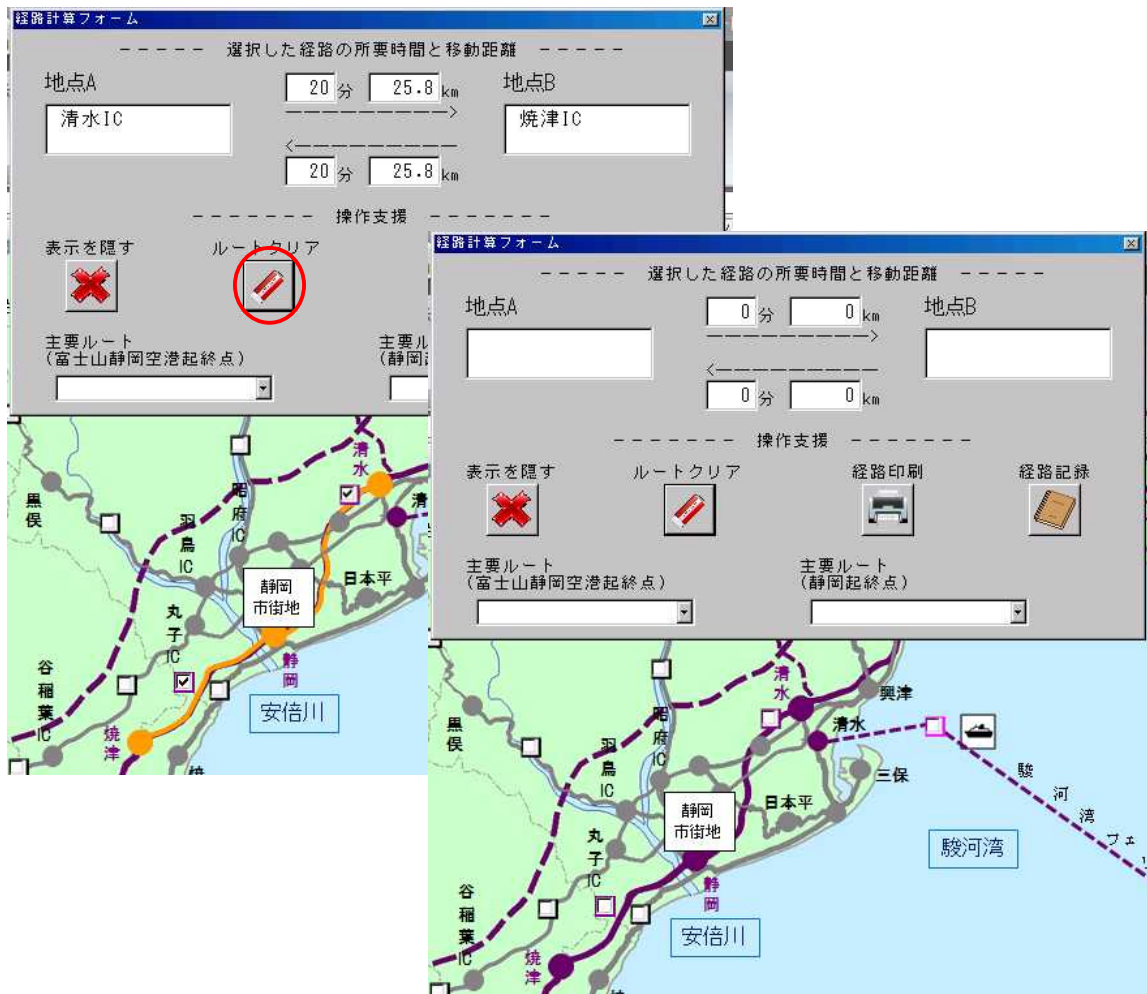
経路計算フォーム

－－－－－ 選択した経路の所要時間と移動距離 －－－－－

地点A

清水IC

20 分 25.8 km

－－－－－－－－－－>

<－－－－－－－－－－

20 分 25.8 km

地点B

焼津IC

－－－－－－－－ 操作支援 －－－－－－－－

表示を隠す

ルートクリア

主要ルート
（富士山静岡空港起終点）

主要ル
（静岡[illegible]

黒俣

羽鳥IC

昭府IC

清水

清

静岡市街地

日本平

丸子IC

静岡

谷稲葉IC

焼津

安倍川

経路計算フォーム

－－－－－ 選択した経路の所要時間と移動距離 －－－－－

地点A

0 分 0 km

－－－－－－－－－－>

<－－－－－－－－－－

0 分 0 km

地点B

－－－－－－－－ 操作支援 －－－－－－－－

表示を隠す

ルートクリア

経路印刷

経路記録

主要ルート
（富士山静岡空港起終点）

主要ルート
（静岡起終点）

清水

興津

清水

黒俣

羽鳥IC

昭府IC

三保

駿河湾フェ

日本平

静岡市街地

駿河湾

丸子IC

静岡

谷稲葉IC

焼津

安倍川